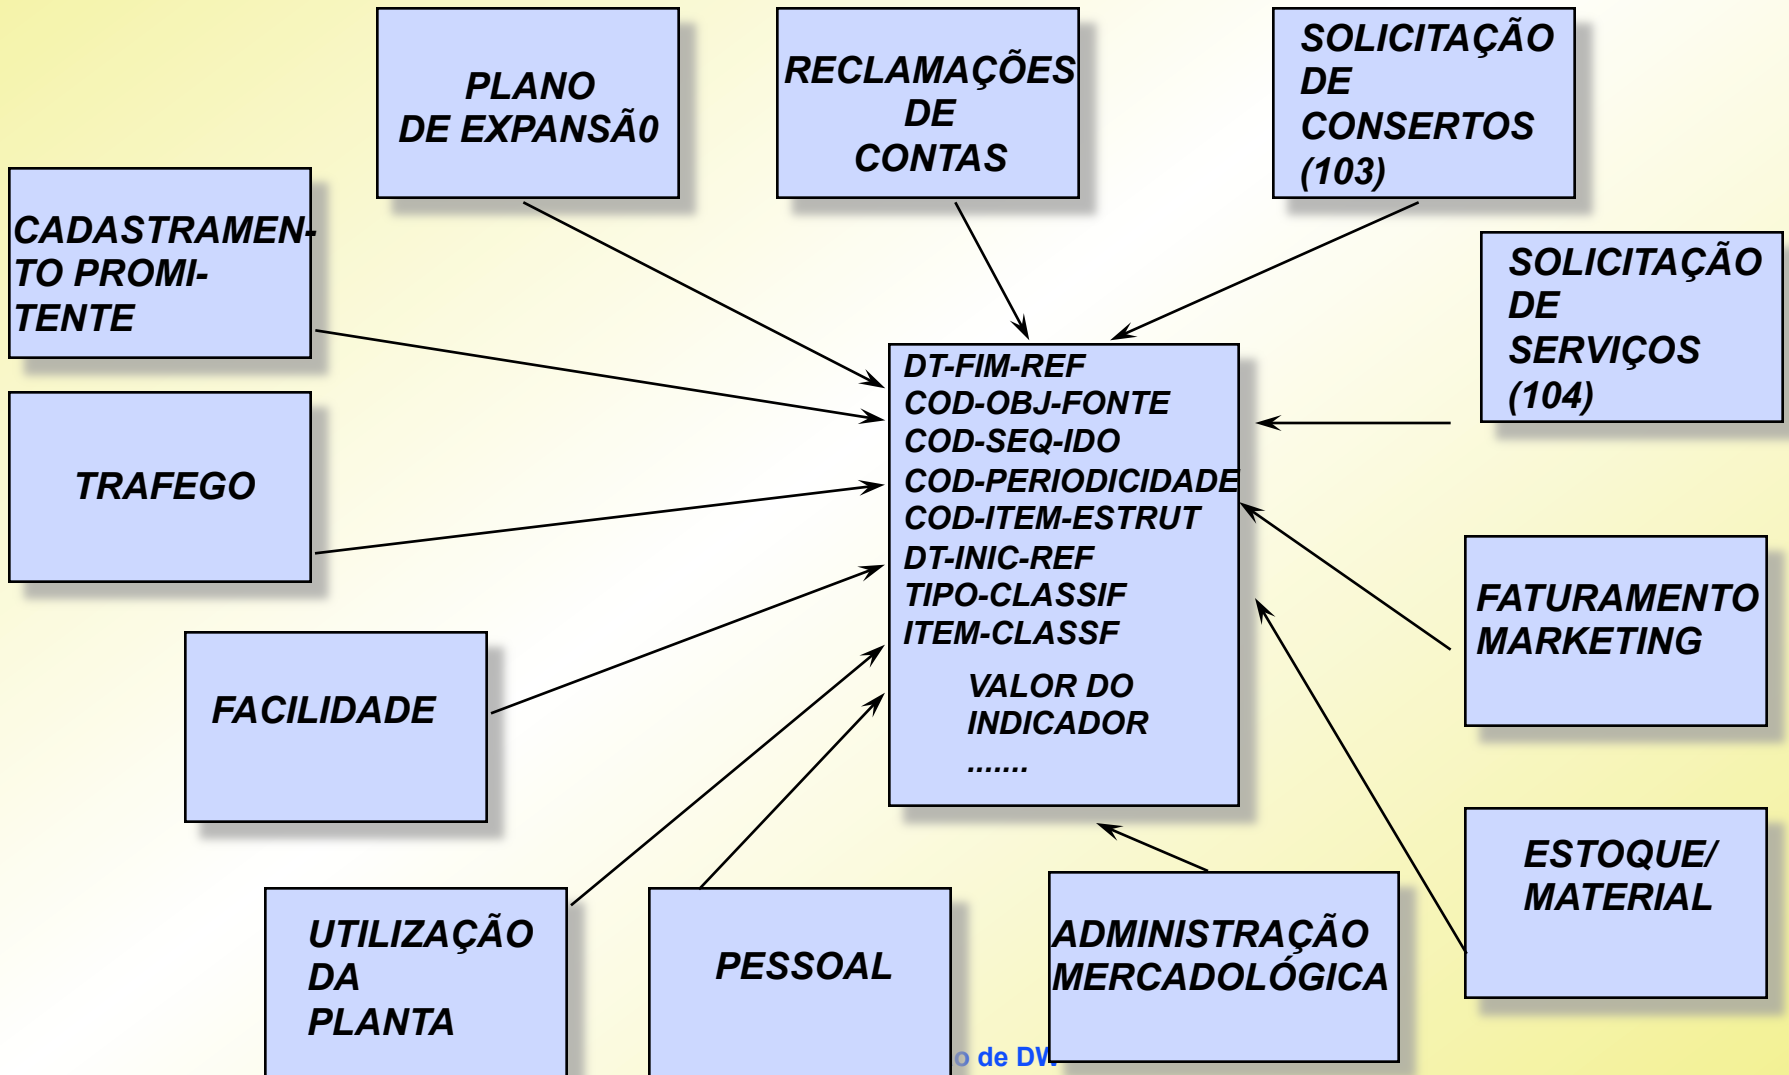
PLANO DE EXPANSÃ0

RECLAMAÇÕES DE CONTAS

SOLICITAÇÃO DE CONSERTOS (103)

CADASTRAMENTO PROMITENTE

SOLICITAÇÃO DE SERVIÇOS (104)

TRAFEGO

DT-FIM-REF
COD-OBJ-FONTE
COD-SEQ-IDO
COD-PERIODICIDADE
COD-ITEM-ESTRUT
DT-INIC-REF
TIPO-CLASSIF
ITEM-CLASSF
VALOR DO INDICADOR
.......

FATURAMENTO MARKETING

FACILIDADE

ESTOQUE/ MATERIAL

UTILIZAÇÃO DA PLANTA

PESSOAL

ADMINISTRAÇÃO MERCADOLÓGICA

o de DW